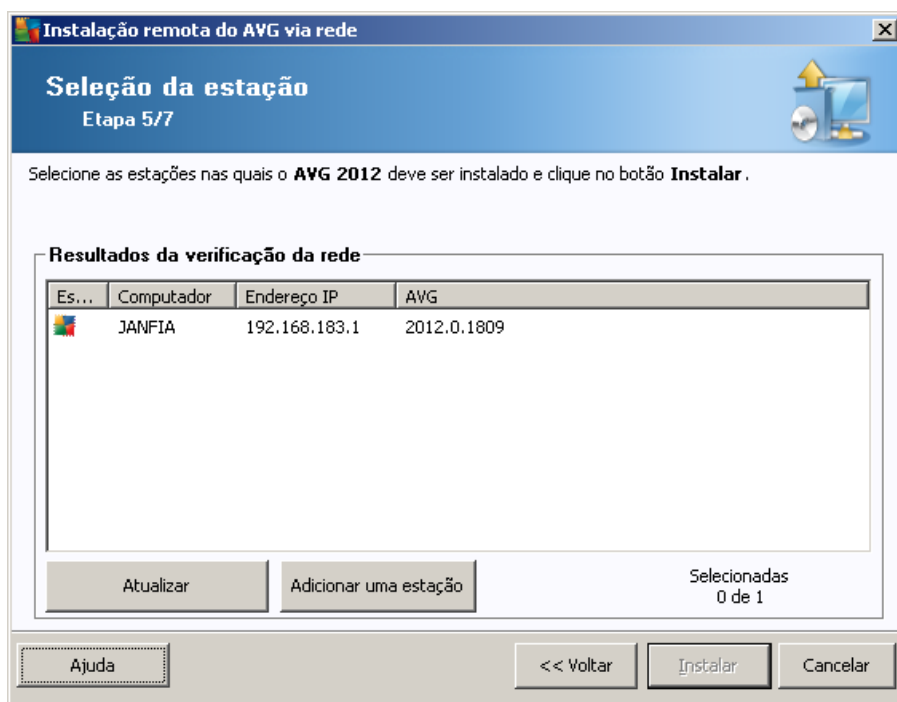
Instalação remota do AVG via rede

Seleção da estação
Etapa 5/7

Selecione as estações nas quais o **AVG 2012** deve ser instalado e clique no botão **Instalar**.

Resultados da verificação da rede

| Es... | Computador | Endereço IP | AVG |
|---|---|---|---|
| | JANFIA | 192.168.183.1 | 2012.0.1809 |

Atualizar

Adicionar uma estação

Selecionadas
0 de 1

Ajuda

<< Voltar

Instalar

Cancelar